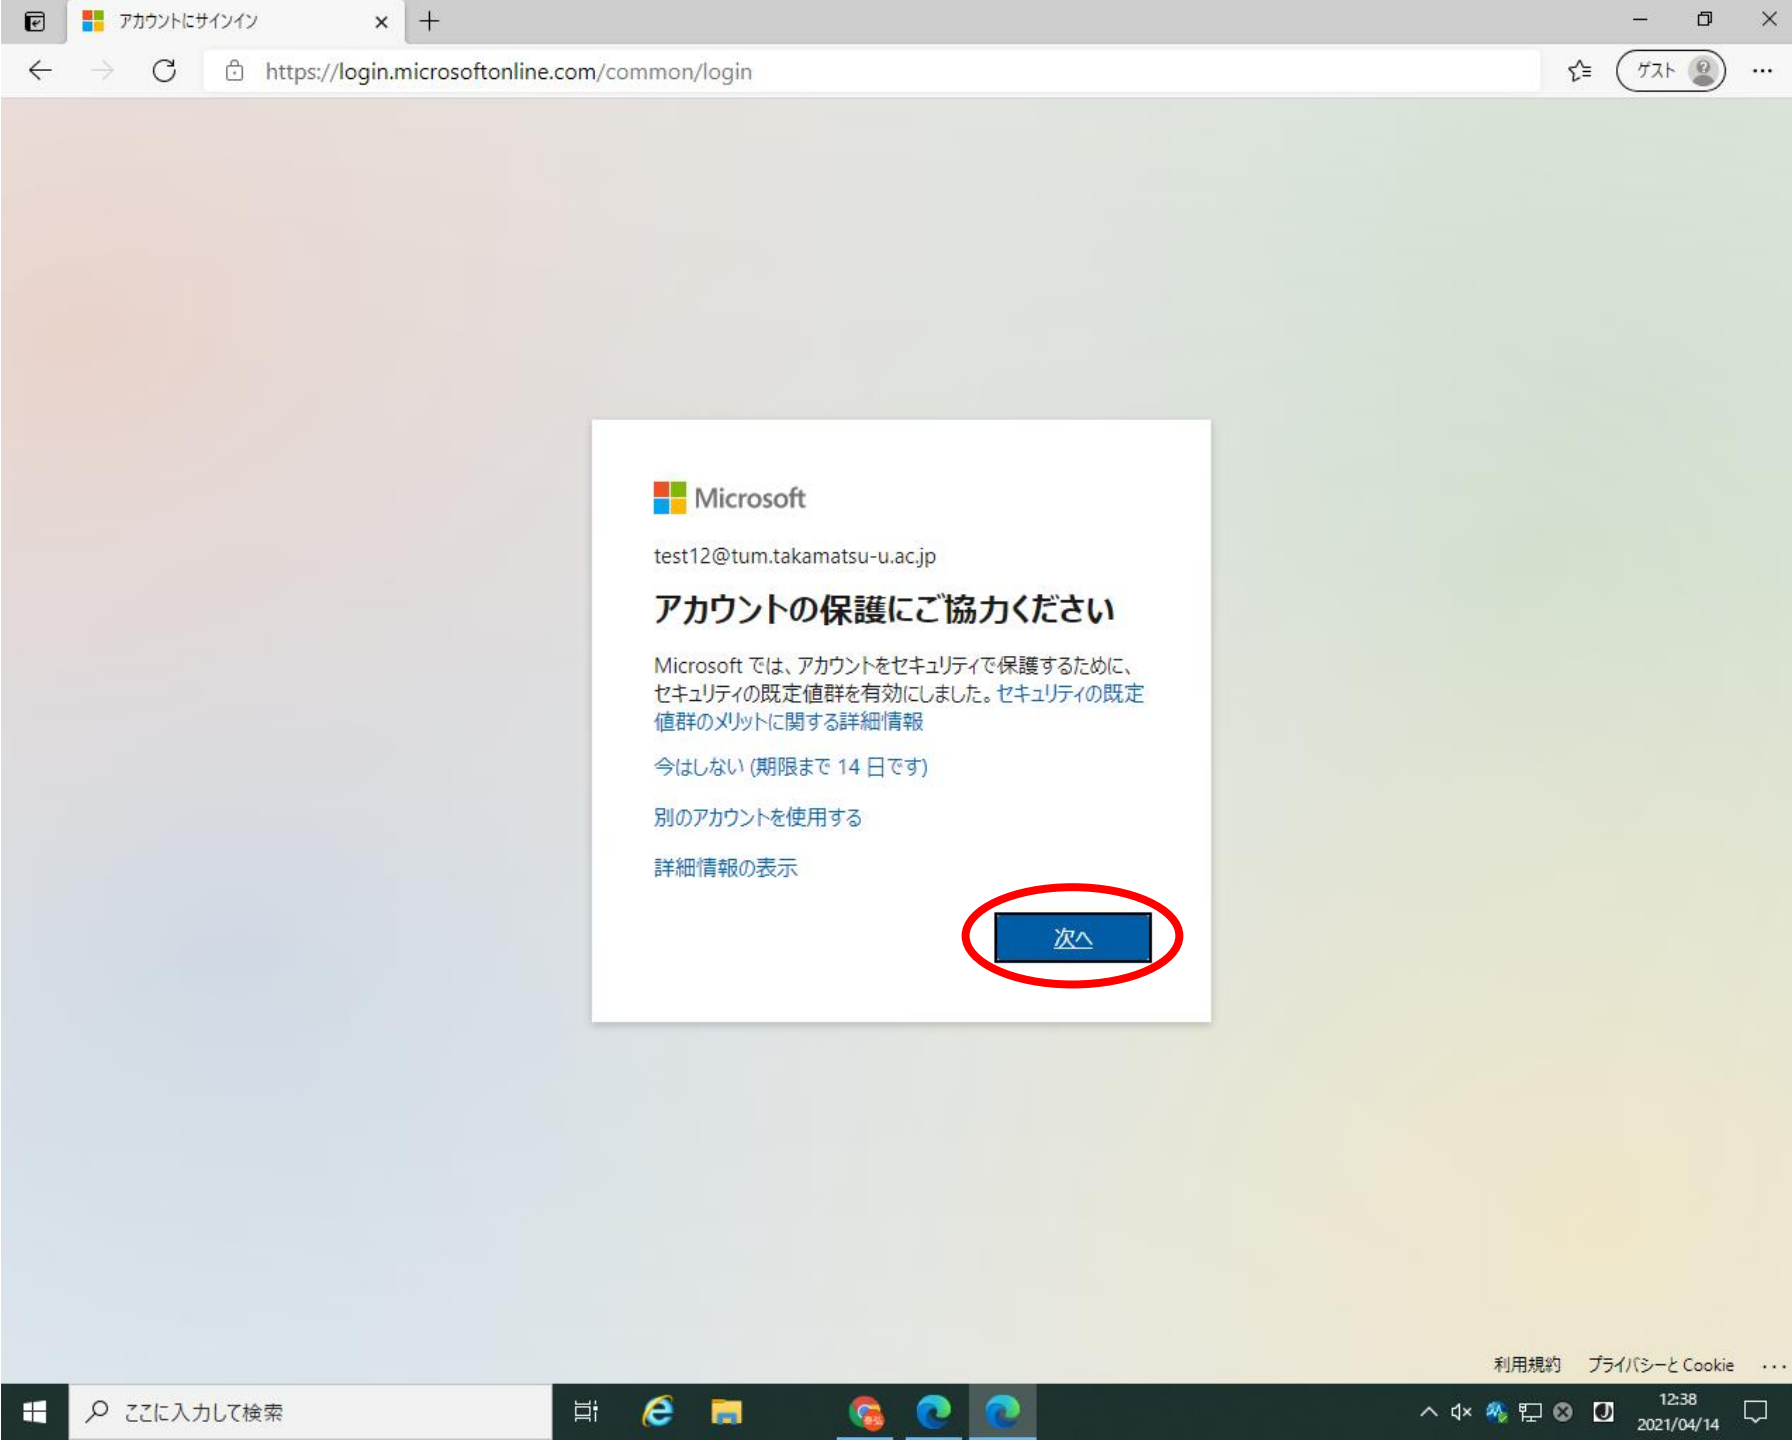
アカウントにサインイン

https://login.microsoftonline.com/common/login

ゲスト

Microsoft

test12@tum.takamatsu-u.ac.jp

アカウントの保護にご協力ください

Microsoft では、アカウントをセキュリティで保護するために、セキュリティの既定値群を有効にしました。セキュリティの既定値群のメリットに関する詳細情報

今はしない (期限まで 14 日です)

別のアカウントを使用する

詳細情報の表示

次へ

利用規約 プライバシーと Cookie ...

ここに入力して検索

12:38
2021/04/14